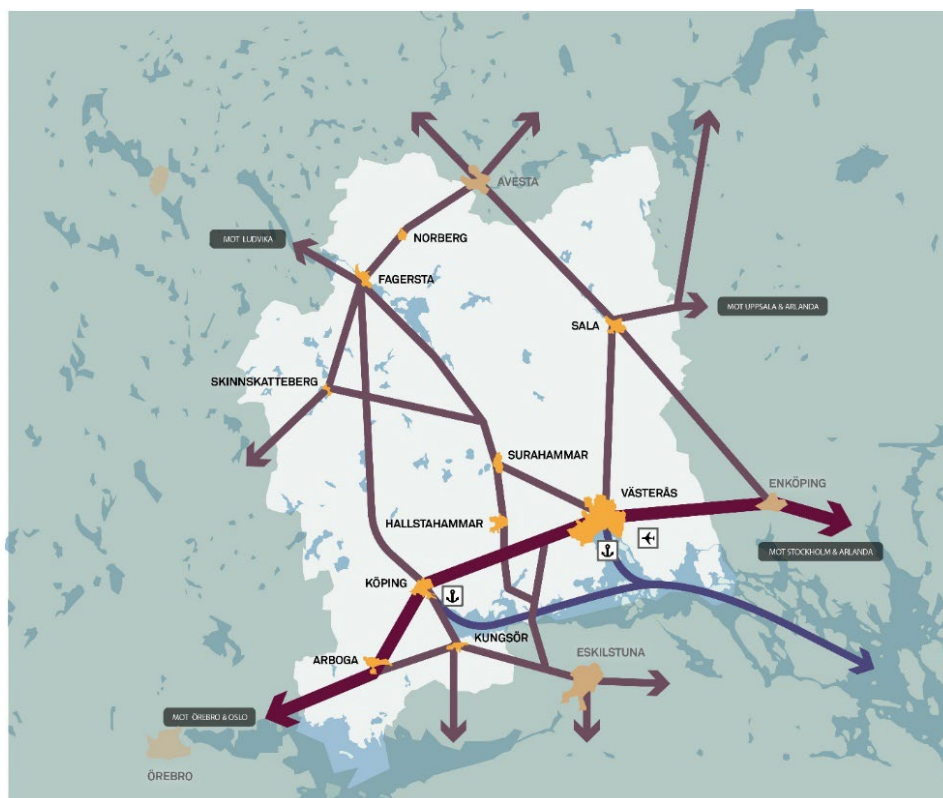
AVESTA

MOT LUDVIKA

NORBERG

FAGERSTA

MOT UPPSALA & ARLANDA

SALA

SKINNSKATTEBERG

SURAHAMMAR

VÄSTERÅS

ENKÖPING

HALLSTAHAMMAR

MOT STOCKHOLM & ARLANDA

KÖPING

KUNGSÖR

ESKILSTUNA

ARBOGA

MOT ÖREBRO & OSLO

ÖREBRO